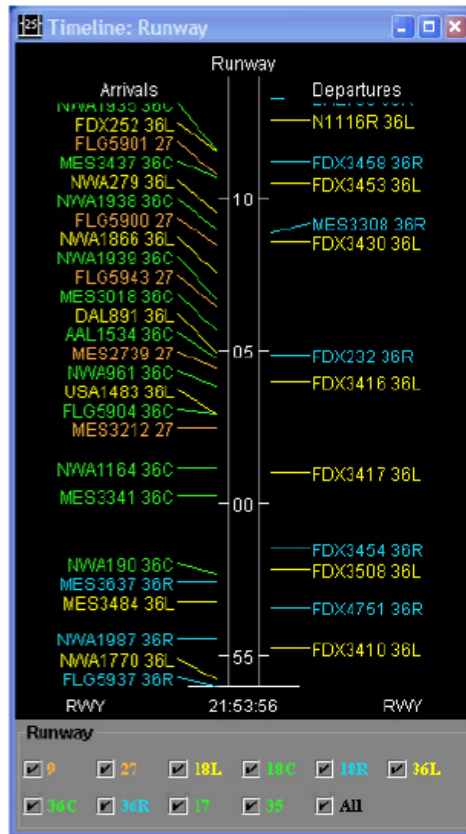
Timeline: Runway

Runway

Arrivals

Departures

NWA1935 36C
FDX252 36L
FLG5901 27
MES3437 36C
NWA279 36L
NWA1938 36C
FLG5900 27
NWA1866 36L
NWA1939 36C
FLG5943 27
MES3018 36C
DAL891 36L
AAL1534 36C
MES2739 27
NWA961 36C
USA1483 36L
FLG5904 36C
MES3212 27
NWA1164 36C
MES3341 36C
NWA190 36C
MES3637 36R
MES3484 36L
NWA1987 36R
NWA1770 36L
FLG5937 36R

10
05
00
55

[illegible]
N1116R 36L
FDX3458 36R
FDX3453 36L
MES3308 36R
FDX3430 36L
FDX232 36R
FDX3416 36L
FDX3417 36L
FDX3454 36R
FDX3508 36L
FDX4751 36R
FDX3410 36L

RWY
21:53:56
RWY

Runway

9
27
18L
18C
18R
36L
36C
36R
17
35
All